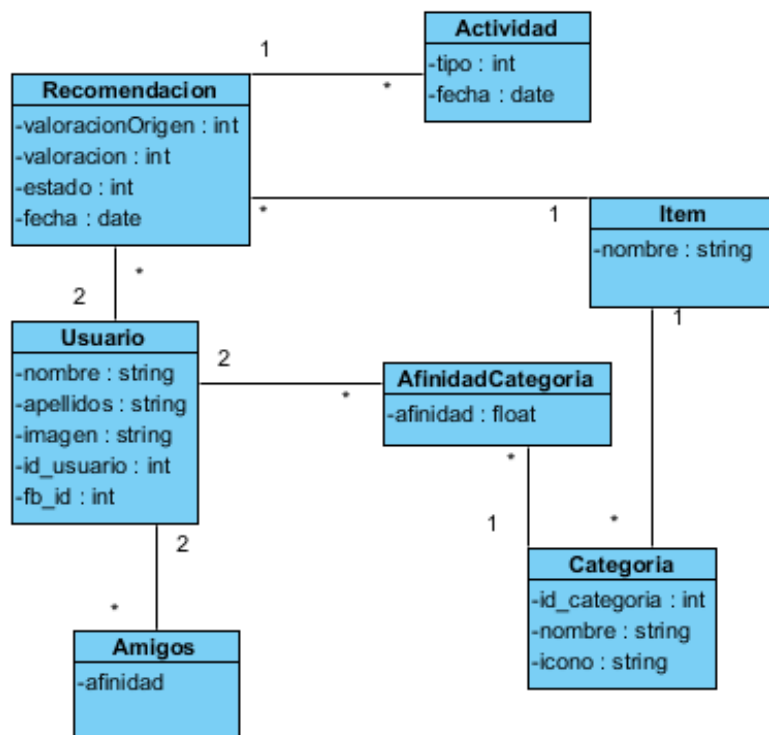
Actividad
-tipo : int
-fecha : date

1

*

Recomendacion
-valoracionOrigen : int
-valoracion : int
-estado : int
-fecha : date

*

1

Item
-nombre : string

*

2

1

Usuario
-nombre : string
-apellidos : string
-imagen : string
-id_usuario : int
-fb_id : int

2

*

AfinidadCategoria
-afinidad : float

*

1

*

2

*

Categoria
-id_categoria : int
-nombre : string
-icono : string

Amigos
-afinidad